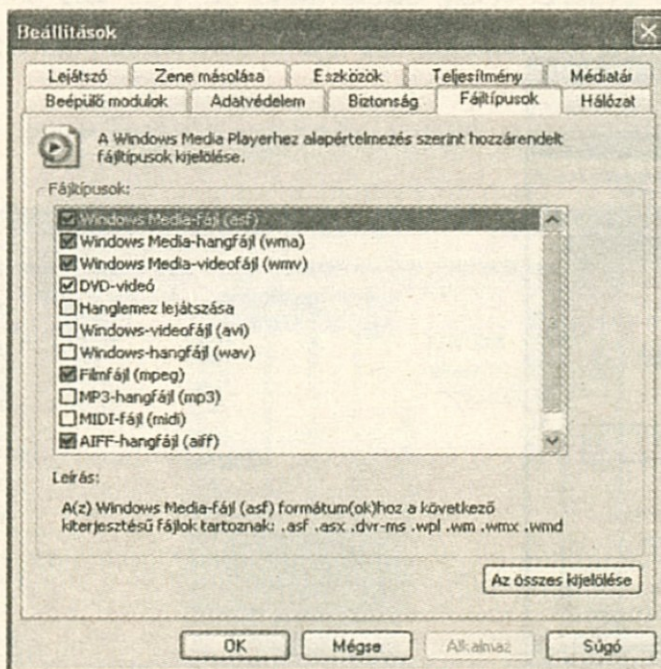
Beállítások

Lejátszó | Zene másolása | Eszközök | Teljesítmény | Médiatár
Beépülő modulok | Adatvédelem | Biztonság | Fájltípusok | Hálózat

A Windows Media Playerhez alapértelmezés szerint hozzárendelt fájltípusok kijelölése.

Fájltípusok:

Windows Media-fájl (asf)
Windows Media-hangfájl (wma)
Windows Media-videofájl (wmv)
DVD-videó
Hanglemez lejátszása
Windows-videofájl (avi)
Windows-hangfájl (wav)
Filmfájl (mpeg)
MP3-hangfájl (mp3)
MIDI-fájl (midi)
AIFF-hangfájl (aiff)

Leírás:

A(z) Windows Media-fájl (asf) formátum(ok)hoz a következő kiterjesztésű fájlok tartoznak: .asf .asx .dvr-ms .wpl .wm .wmx .wmd

Az összes kijelölése

OK | Mégse | Alkalmaz | Súgó